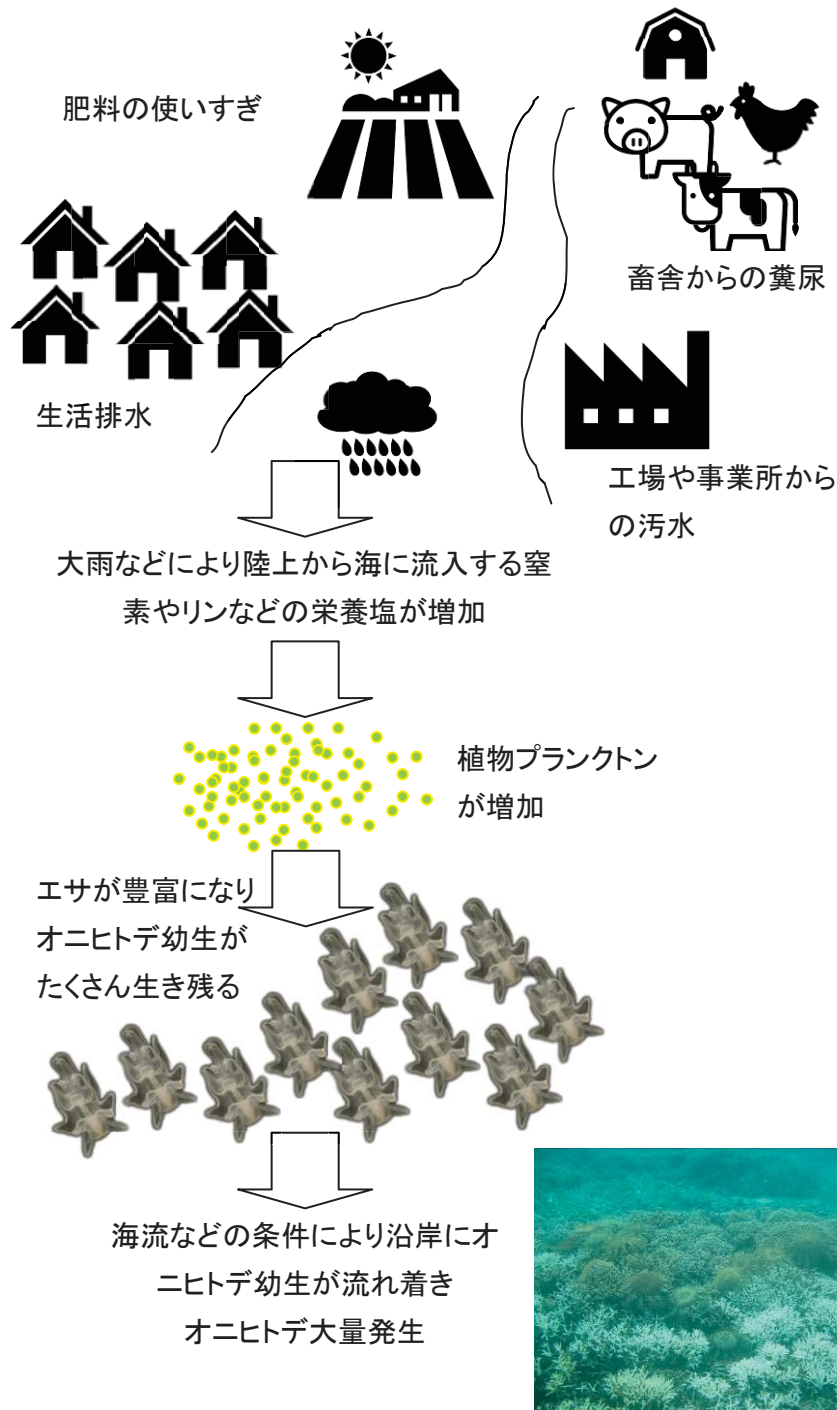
肥料の使いすぎ

畜舎からの糞尿

生活排水

工場や事業所からの汚水

大雨などにより陸上から海に流入する窒素やリンなどの栄養塩が増加

植物プランクトンが増加

エサが豊富になりオニヒトデ幼生がたくさん生き残る

海流などの条件により沿岸にオニヒトデ幼生が流れ着きオニヒトデ大量発生